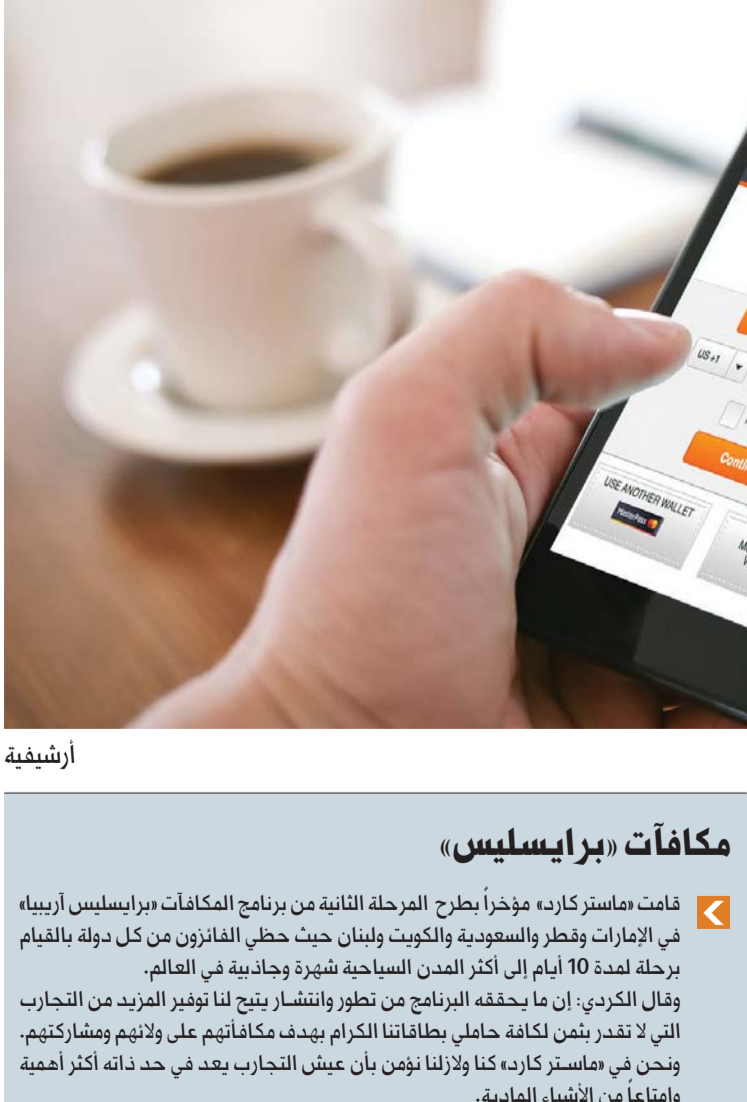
US +1

Conti

USE ANOTHER WALLET

MasterPass

أرشيفية

مكافآت «برايسليس»

قامت «ماستر كارد» مؤخراً بطرح المرحلة الثانية من برنامج المكافآت «برايسليس آريبيا» في الإمارات وقطر والسعودية والكويت ولبنان حيث حظي الفائزون من كل دولة بالقيام برحلة لمدة 10 أيام إلى أكثر المدن السياحية شهرة وجاذبية في العالم.

وقال الكردي: إن ما يحققه البرنامج من تطور وانتشار يتيح لنا توفير المزيد من التجارب التي لا تقدر بثمن لكافة حاملي بطاقاتنا الكرام بهدف مكافأتهم على ولائهم ومشاركتهم. ونحن في «ماستر كارد» كنا ولازلنا نؤمن بأن عيش التجارب يعد في حد ذاته أكثر أهمية وامتاعاً من الأشياء المادية.